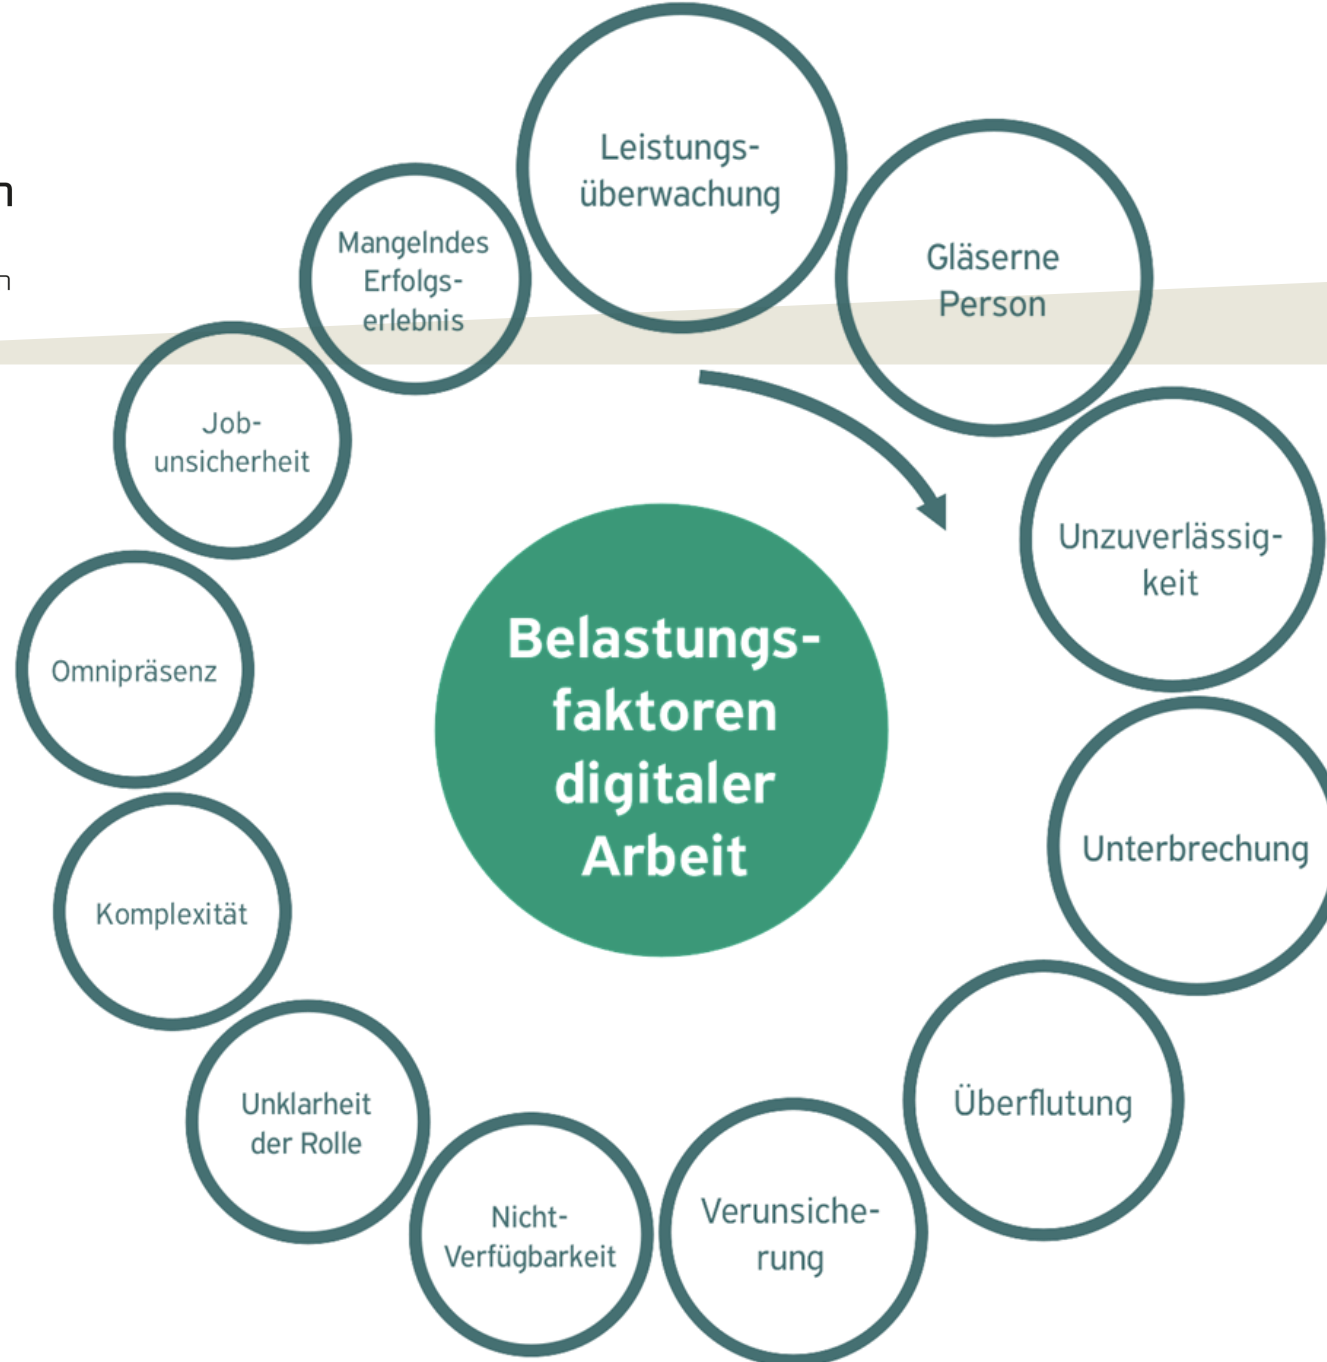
n

n

Belastungsfaktoren digitaler Arbeit

Leistungsüberwachung

Gläserne Person

Unzuverlässigkeit

Unterbrechung

Überflutung

Verunsicherung

Nicht-Verfügbarkeit

Unklarheit der Rolle

Komplexität

Omnipräsenz

Jobunsicherheit

Mangelndes Erfolgserlebnis